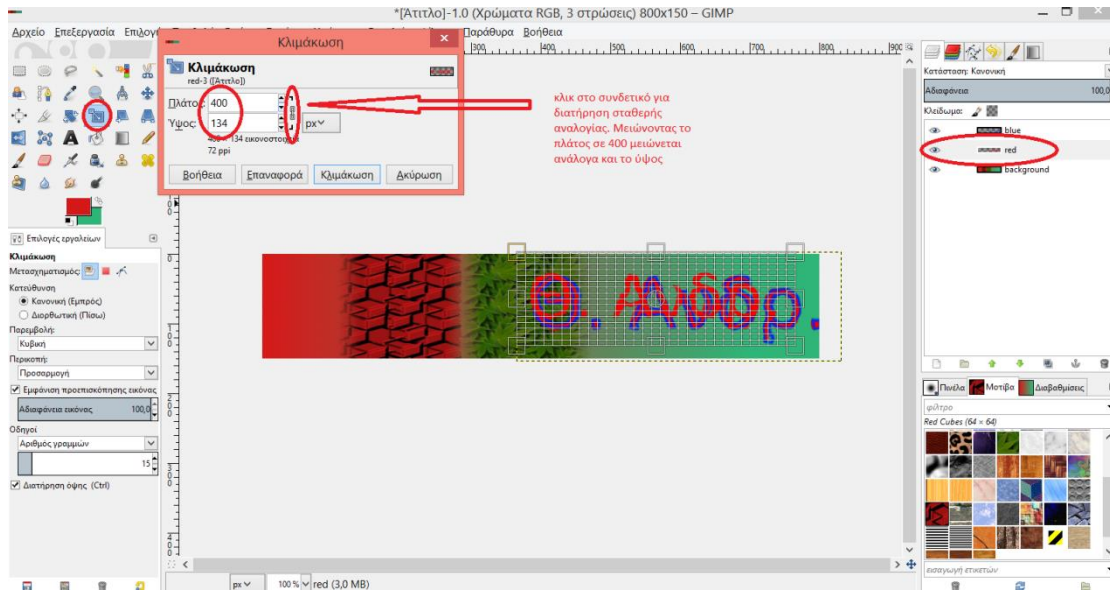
*[Ατιτλο]-1.0 (Χρώματα RGB, 3 στρώσεις) 800x150 – GIMP

Αρχείο Επεξεργασία Επιλογ

Παράθυρα Βοήθεια

Κλιμάκωση

Κλιμάκωση
red-3 ([Ατιτλο])

Πλάτος: 400
Ύψος: 134
400 × 134 εικονοστοιχεία
72 ppi
px

Βοήθεια Επαναφορά Κλιμάκωση Ακύρωση

κλικ στο συνδετικό για διατήρηση σταθερής αναλογίας. Μειώνοντας το πλάτος σε 400 μειώνεται ανάλογα και το ύψος

300 400 500 600 700 800 900

Κατάσταση: Κανονική
Αδιαφάνεια 100,0
Κλείδωμα:
blue
red
background

Πινέλα Μοτίβα Διαβαθμίσεις
φίλτρο
Red Cubes (64 × 64)

εισαγωγή ετικετών

Επιλογές εργαλείων
Κλιμάκωση
Μετασχηματισμός:
Κατεύθυνση
Κανονική (Εμπρός)
Διορθωτική (Πίσω)
Παρεμβολή:
Κυβική
Περικοπή:
Προσαρμογή
Εμφάνιση προεπισκόπησης εικόνας
Αδιαφάνεια εικόνας 100,0
Οδηγοί
Αριθμός γραμμών
15
Διατήρηση όψης (Ctrl)

px 100 % red (3,0 MB)